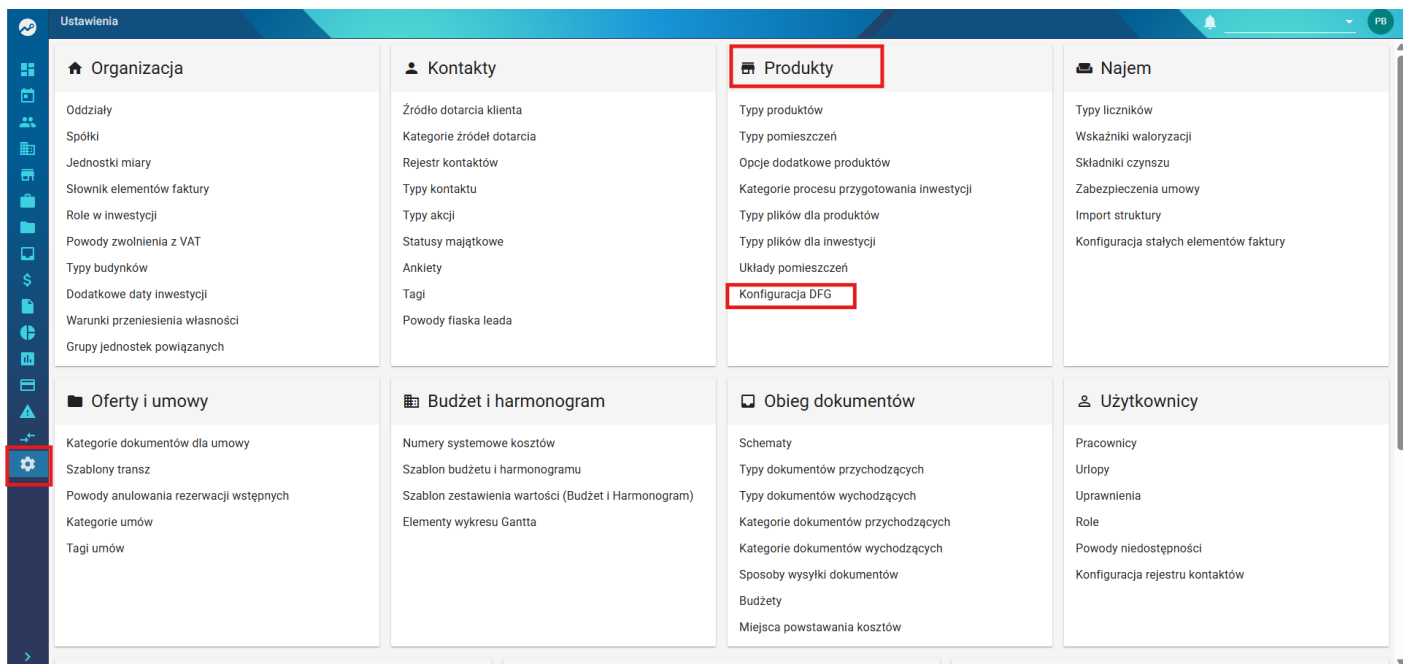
Ustawienia

PB

Organizacja

Oddziały
Spółki
Jednostki miary
Słownik elementów faktury
Role w inwestycji
Powody zwolnienia z VAT
Typy budynków
Dodatkowe daty inwestycji
Warunki przeniesienia własności
Grupy jednostek powiązanych

Kontakty

Źródło dotarcia klienta
Kategorie źródeł dotarcia
Rejestr kontaktów
Typy kontaktu
Typy akcji
Statusy majątkowe
Ankiety
Tagi
Powody fiaska leada

Produkty

Typy produktów
Typy pomieszczeń
Opcje dodatkowe produktów
Kategorie procesu przygotowania inwestycji
Typy plików dla produktów
Typy plików dla inwestycji
Układy pomieszczeń
Konfiguracja DFG

Najem

Typy liczników
Wskaźniki waloryzacji
Składniki czynszu
Zabezpieczenia umowy
Import struktury
Konfiguracja stałych elementów faktury

Oferty i umowy

Kategorie dokumentów dla umowy
Szablony transz
Powody anulowania rezerwacji wstępnych
Kategorie umów
Tagi umów

Budżet i harmonogram

Numery systemowe kosztów
Szablon budżetu i harmonogramu
Szablon zestawienia wartości (Budżet i Harmonogram)
Elementy wykresu Gantta

Obieg dokumentów

Schematy
Typy dokumentów przychodzących
Typy dokumentów wychodzących
Kategorie dokumentów przychodzących
Kategorie dokumentów wychodzących
Sposoby wysyłki dokumentów
Budżety
Miejsca powstawania kosztów

Użytkownicy

Pracownicy
Urlopy
Uprawnienia
Role
Powody niedostępności
Konfiguracja rejestru kontaktów